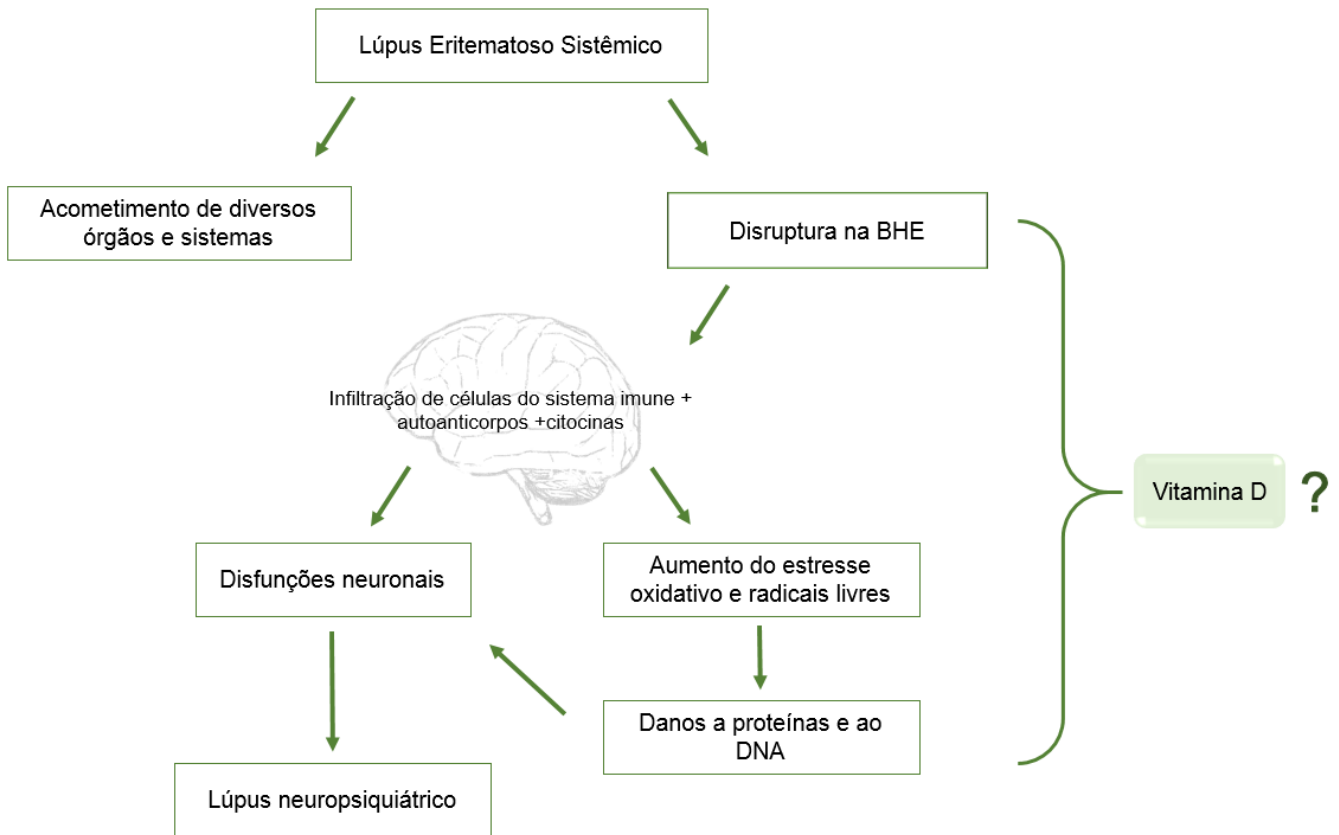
Lúpus Eritematoso Sistêmico

Acometimento de diversos órgãos e sistemas

Disruptura na BHE

Infiltração de células do sistema imune + autoanticorpos +citocinas

Vitamina D

?

Disfunções neuronais

Aumento do estresse oxidativo e radicais livres

Danos a proteínas e ao DNA

Lúpus neuropsiquiátrico